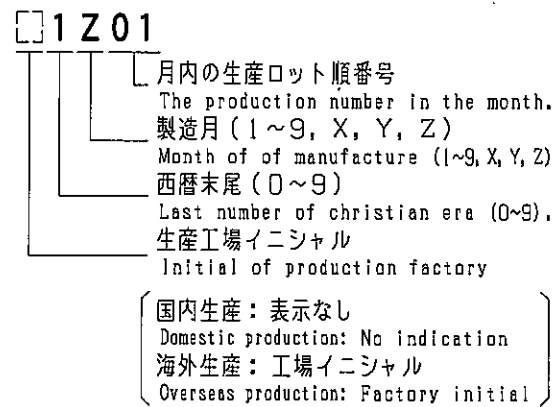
□1Z01

月内の生産ロット順番号
The production number in the month.

製造月(1~9, X, Y, Z)
Month of of manufacture (1~9, X, Y, Z)

西暦末尾(0~9)
Last number of christian era (0~9).

生産工場イニシャル
Initial of production factory

国内生産:表示なし
Domestic production: No indication
海外生産:工場イニシャル
Overseas production: Factory initial